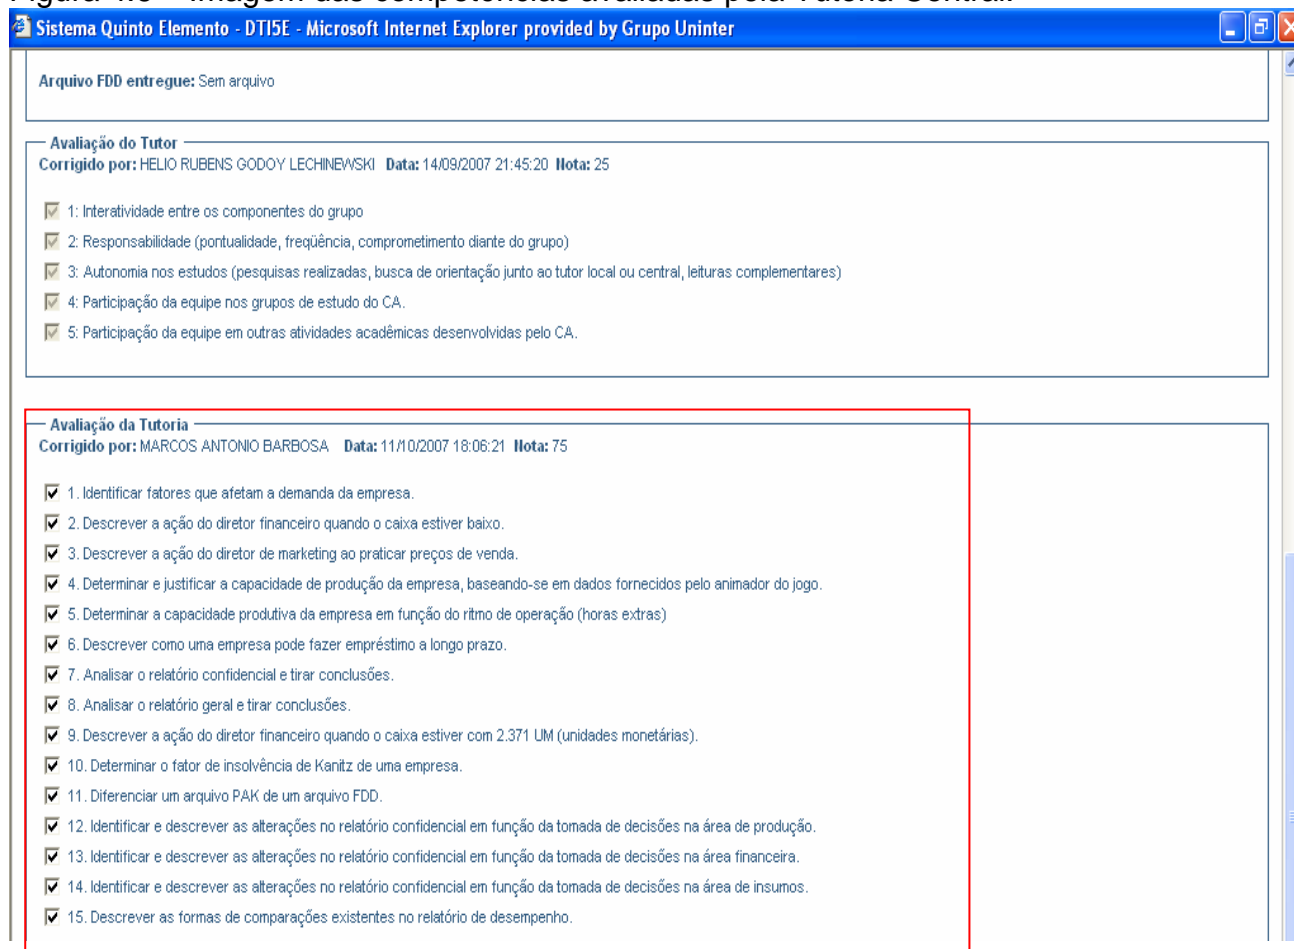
Figura 4.5 – Imagem das competências avaliadas pela Tutoria Central.

Sistema Quinto Elemento - DTI5E - Microsoft Internet Explorer provided by Grupo Uninter

Arquivo FDD entregue: Sem arquivo

Avaliação do Tutor
Corrigido por: HELIO RUBENS GODOY LECHINEWSKI Data: 14/09/2007 21:45:20 Nota: 25

1: Interatividade entre os componentes do grupo
2: Responsabilidade (pontualidade, freqüência, comprometimento diante do grupo)
3: Autonomia nos estudos (pesquisas realizadas, busca de orientação junto ao tutor local ou central, leituras complementares)
4: Participação da equipe nos grupos de estudo do CA.
5: Participação da equipe em outras atividades acadêmicas desenvolvidas pelo CA.

Avaliação da Tutoria
Corrigido por: MARCOS ANTONIO BARBOSA Data: 11/10/2007 18:06:21 Nota: 75

1. Identificar fatores que afetam a demanda da empresa.
2. Descrever a ação do diretor financeiro quando o caixa estiver baixo.
3. Descrever a ação do diretor de marketing ao praticar preços de venda.
4. Determinar e justificar a capacidade de produção da empresa, baseando-se em dados fornecidos pelo animador do jogo.
5. Determinar a capacidade produtiva da empresa em função do ritmo de operação (horas extras)
6. Descrever como uma empresa pode fazer empréstimo a longo prazo.
7. Analisar o relatório confidencial e tirar conclusões.
8. Analisar o relatório geral e tirar conclusões.
9. Descrever a ação do diretor financeiro quando o caixa estiver com 2.371 UM (unidades monetárias).
10. Determinar o fator de insolvência de Kanitz de uma empresa.
11. Diferenciar um arquivo PAK de um arquivo FDD.
12. Identificar e descrever as alterações no relatório confidencial em função da tomada de decisões na área de produção.
13. Identificar e descrever as alterações no relatório confidencial em função da tomada de decisões na área financeira.
14. Identificar e descrever as alterações no relatório confidencial em função da tomada de decisões na área de insumos.
15. Descrever as formas de comparações existentes no relatório de desempenho.